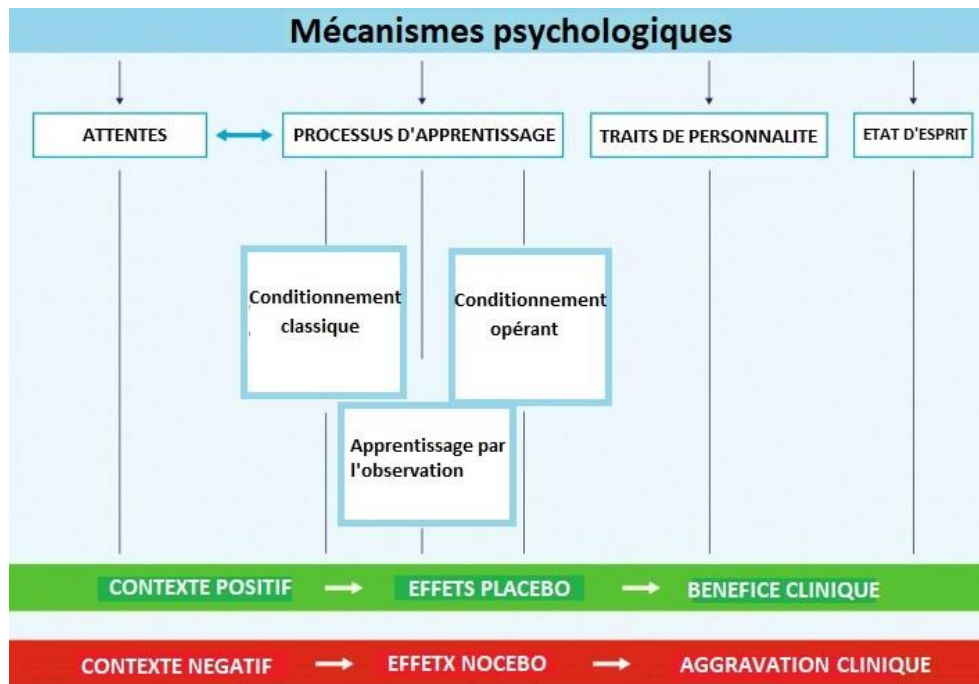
Mécanismes psychologiques

ATTENTES

PROCESSUS D'APPRENTISSAGE

TRAITS DE PERSONNALITE

ETAT D'ESPRIT

Conditionnement classique

Conditionnement opérant

Apprentissage par l'observation

CONTEXTE POSITIF → EFFETS PLACEBO → BENEFICE CLINIQUE

CONTEXTE NEGATIF → EFFETX NOCEBO → AGGRAVATION CLINIQUE